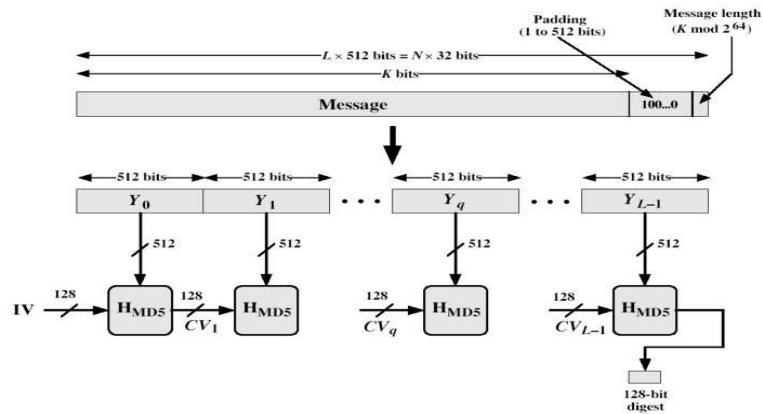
Padding (1 to 512 bits)

Message length ($K$ mod $2^{64}$)

$L \times 512$ bits = $N \times 32$ bits

$K$ bits

Message

100...0

512 bits

512 bits

512 bits

512 bits

$Y_0$

$Y_1$

. . .

$Y_q$

. . .

$Y_{L-1}$

512

512

512

512

IV

128

$H_{MD5}$

128

$CV_1$

$H_{MD5}$

128

$CV_q$

$H_{MD5}$

128

$CV_{L-1}$

$H_{MD5}$

128-bit digest